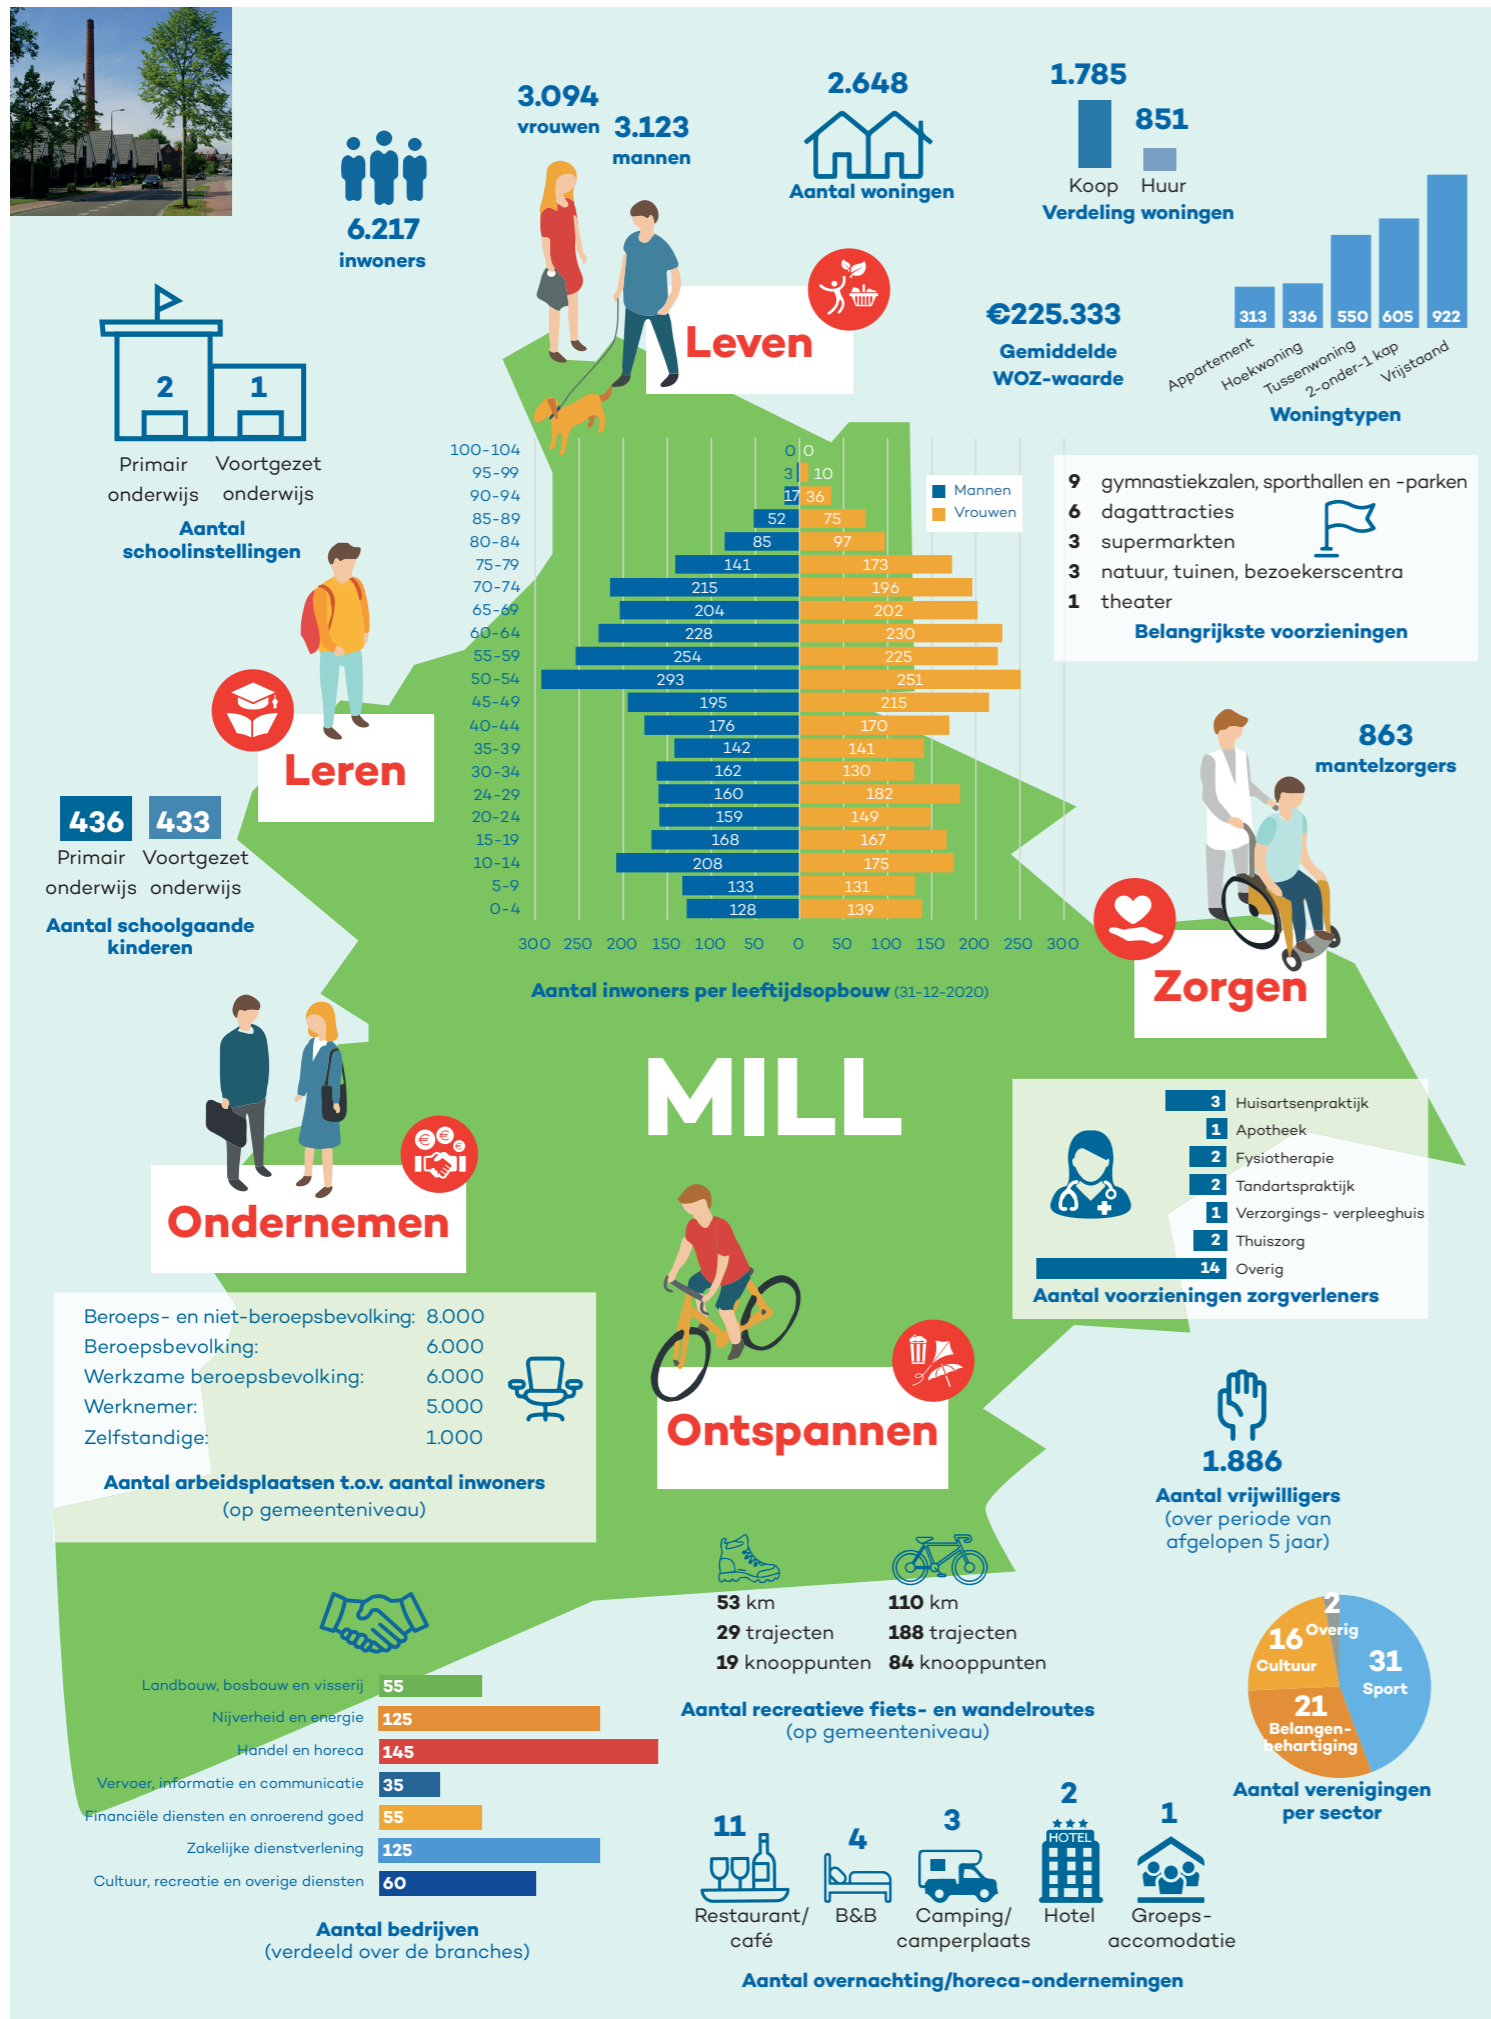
6.217
inwoners

3.094
vrouwen

3.123
mannen

2.648
Aantal woningen

1.785
851
Koop
Huur
Verdeling woningen

Leven

€225.333
Gemiddelde WOZ-waarde

313
336
550
605
922
Appartement
Hoekwoning
Tussenwoning
2-onder-1 kap
Vrijstaand
Woningtypen

2
1
Primair onderwijs
Voortgezet onderwijs
Aantal schoolinstellingen

| Leeftijd | Mannen | Vrouwen |
|---|---|---|
| 100-104 | 0 | 0 |
| 95-99 | 3 | 10 |
| 90-94 | 17 | 36 |
| 85-89 | 52 | 75 |
| 80-84 | 85 | 97 |
| 75-79 | 141 | 173 |
| 70-74 | 215 | 196 |
| 65-69 | 204 | 202 |
| 60-64 | 228 | 230 |
| 55-59 | 254 | 225 |
| 50-54 | 293 | 251 |
| 45-49 | 195 | 215 |
| 40-44 | 176 | 170 |
| 35-39 | 142 | 141 |
| 30-34 | 162 | 130 |
| 24-29 | 160 | 182 |
| 20-24 | 159 | 149 |
| 15-19 | 168 | 167 |
| 10-14 | 208 | 175 |
| 5-9 | 133 | 131 |
| 0-4 | 128 | 139 |

Mannen
Vrouwen
300 250 200 150 100 50 0 50 100 150 200 250 300
Aantal inwoners per leeftijdsopbouw (31-12-2020)

9 gymnastiekzalen, sporthallen en -parken
6 dagattracties
3 supermarkten
3 natuur, tuinen, bezoekerscentra
1 theater
Belangrijkste voorzieningen

Leren

436
433
Primair onderwijs
Voortgezet onderwijs
Aantal schoolgaande kinderen

863
mantelzorgers

Zorgen

MILL

3 Huisartsenpraktijk
1 Apotheek
2 Fysiotherapie
2 Tandartspraktijk
1 Verzorgings- verpleeghuis
2 Thuiszorg
14 Overig
Aantal voorzieningen zorgverleners

Ondernemen

Beroeps- en niet-beroepsbevolking: 8.000
Beroepsbevolking: 6.000
Werkzame beroepsbevolking: 6.000
Werknemer: 5.000
Zelfstandige: 1.000
Aantal arbeidsplaatsen t.o.v. aantal inwoners
(op gemeenteniveau)

Ontspannen

1.886
Aantal vrijwilligers
(over periode van afgelopen 5 jaar)

53 km
29 trajecten
19 knooppunten
110 km
188 trajecten
84 knooppunten
Aantal recreatieve fiets- en wandelroutes
(op gemeenteniveau)

2
Overig
16
Cultuur
31
Sport
21
Belangen-behartiging
Aantal verenigingen per sector

Landbouw, bosbouw en visserij 55
Nijverheid en energie 125
Handel en horeca 145
Vervoer, informatie en communicatie 35
Financiële diensten en onroerend goed 55
Zakelijke dienstverlening 125
Cultuur, recreatie en overige diensten 60
Aantal bedrijven
(verdeeld over de branches)

11
Restaurant/café
4
B&B
3
Camping/camperplaats
2
HOTEL
Hotel
1
Groeps-accomodatie
Aantal overnachting/horeca-ondernemingen